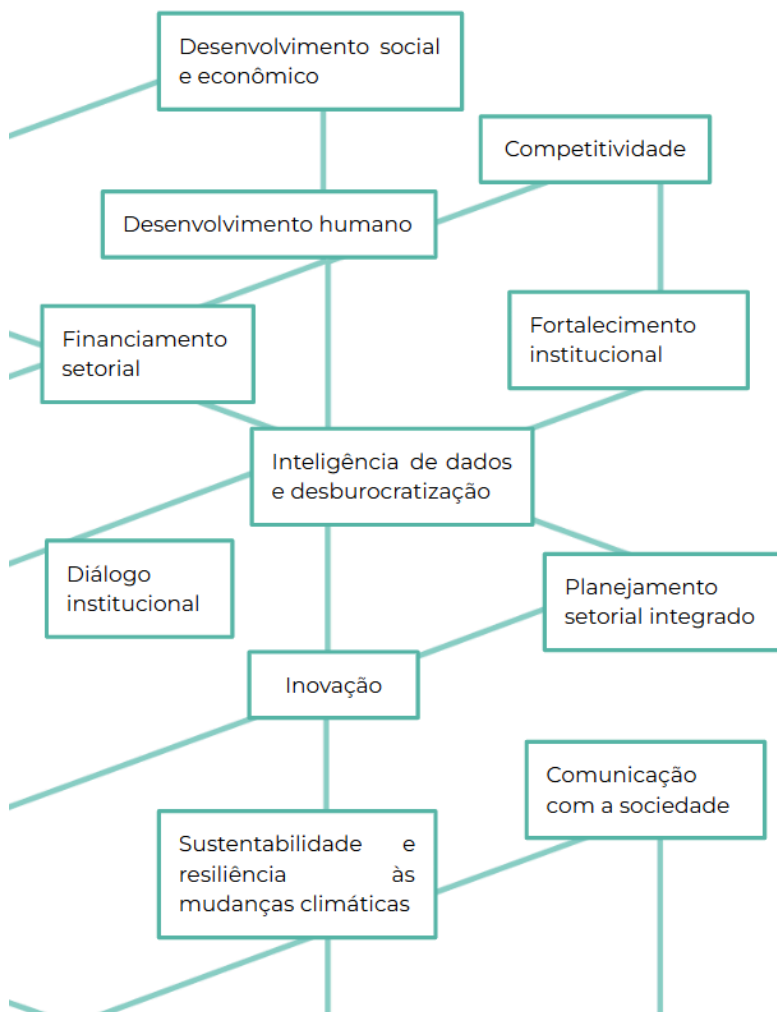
Desenvolvimento social e econômico

Competitividade

Desenvolvimento humano

Financiamento setorial

Fortalecimento institucional

Inteligência de dados e desburocratização

Diálogo institucional

Planejamento setorial integrado

Inovação

Comunicação com a sociedade

Sustentabilidade e resiliência às mudanças climáticas